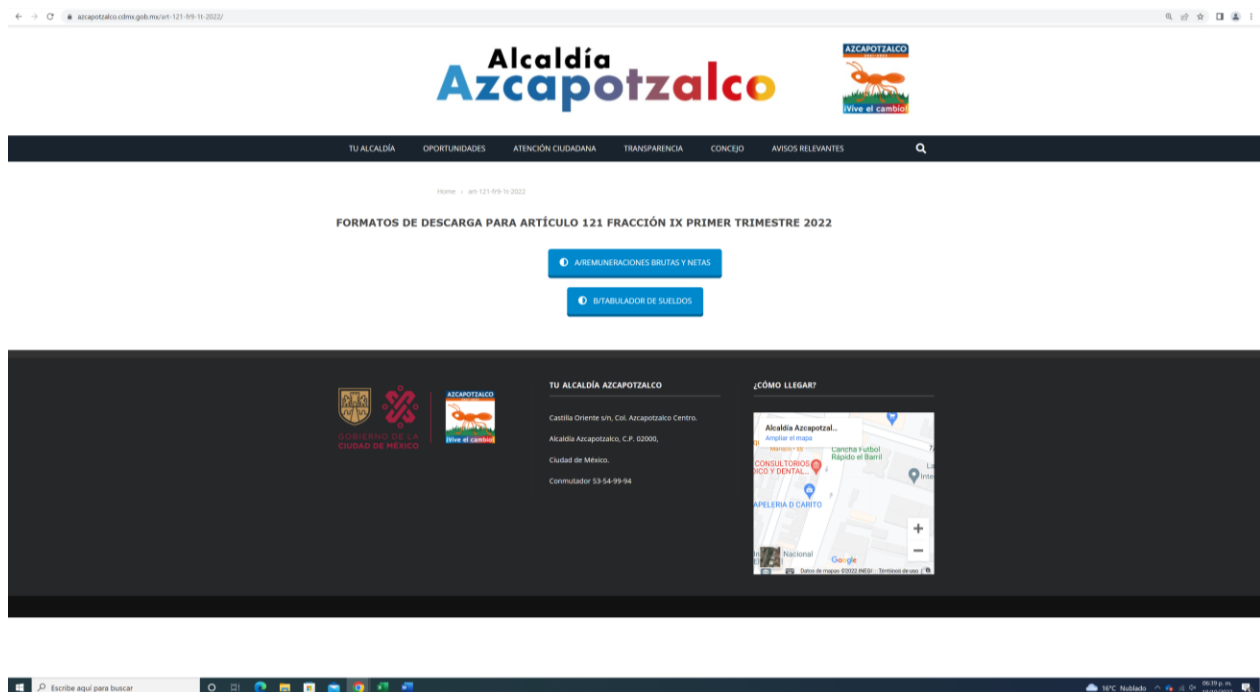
azcapotzalco.cdmx.gob.mx/art-121-fr9-1t-2022/

Alcaldía Azcapotzalco

AZCAPOTZALCO
¡Vive el cambio!

TU ALCALDÍA OPORTUNIDADES ATENCIÓN CIUDADANA TRANSPARENCIA CONCEJO AVISOS RELEVANTES

Home › art-121-fr9-1t-2022

FORMATOS DE DESCARGA PARA ARTÍCULO 121 FRACCIÓN IX PRIMER TRIMESTRE 2022

A/REMUNERACIONES BRUTAS Y NETAS

B/TABULADOR DE SUELDOS

GOBIERNO DE LA CIUDAD DE MÉXICO

AZCAPOTZALCO
¡Vive el cambio!

TU ALCALDÍA AZCAPOTZALCO

Castilla Oriente s/n, Col. Azcapotzalco Centro.

Alcaldía Azcapotzalco, C.P. 02000,

Ciudad de México.

Conmutador 53-54-99-94

¿CÓMO LLEGAR?

Alcaldía Azcapotzal...
Ampliar el mapa
Cancha Futbol Rápido el Barril
CONSULTORIOS DICO Y DENTAL...
APELERIA D CARITO
Nacional
Google
Datos de mapas ©2022 INEGI Términos de uso

Escribe aquí para buscar
16°C Nublado
06:39 p. m.